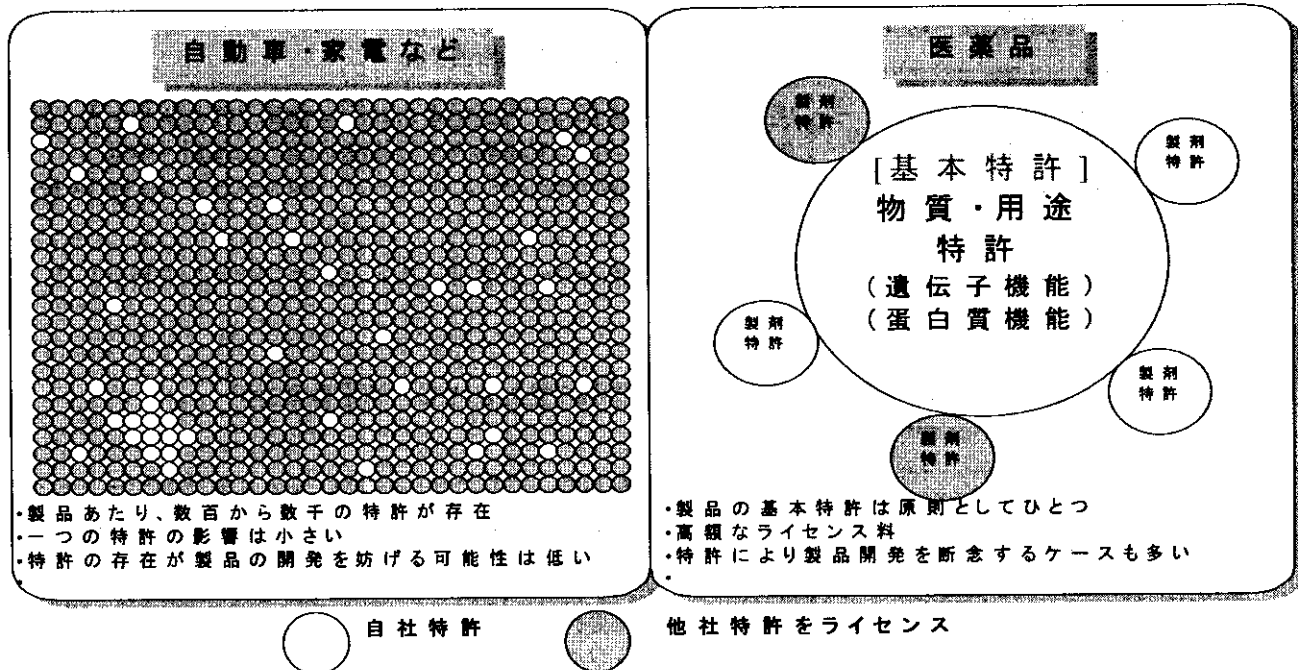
自動車・家電など

・製品あたり、数百から数千の特許が存在
・一つの特許の影響は小さい
・特許の存在が製品の開発を妨げる可能性は低い

医薬品

製剤特許

製剤特許

[基本特許]
物質・用途特許
(遺伝子機能)
(蛋白質機能)

製剤特許

製剤特許

製剤特許

・製品の基本特許は原則としてひとつ
・高額なライセンス料
・特許により製品開発を断念するケースも多い

自社特許

他社特許をライセンス